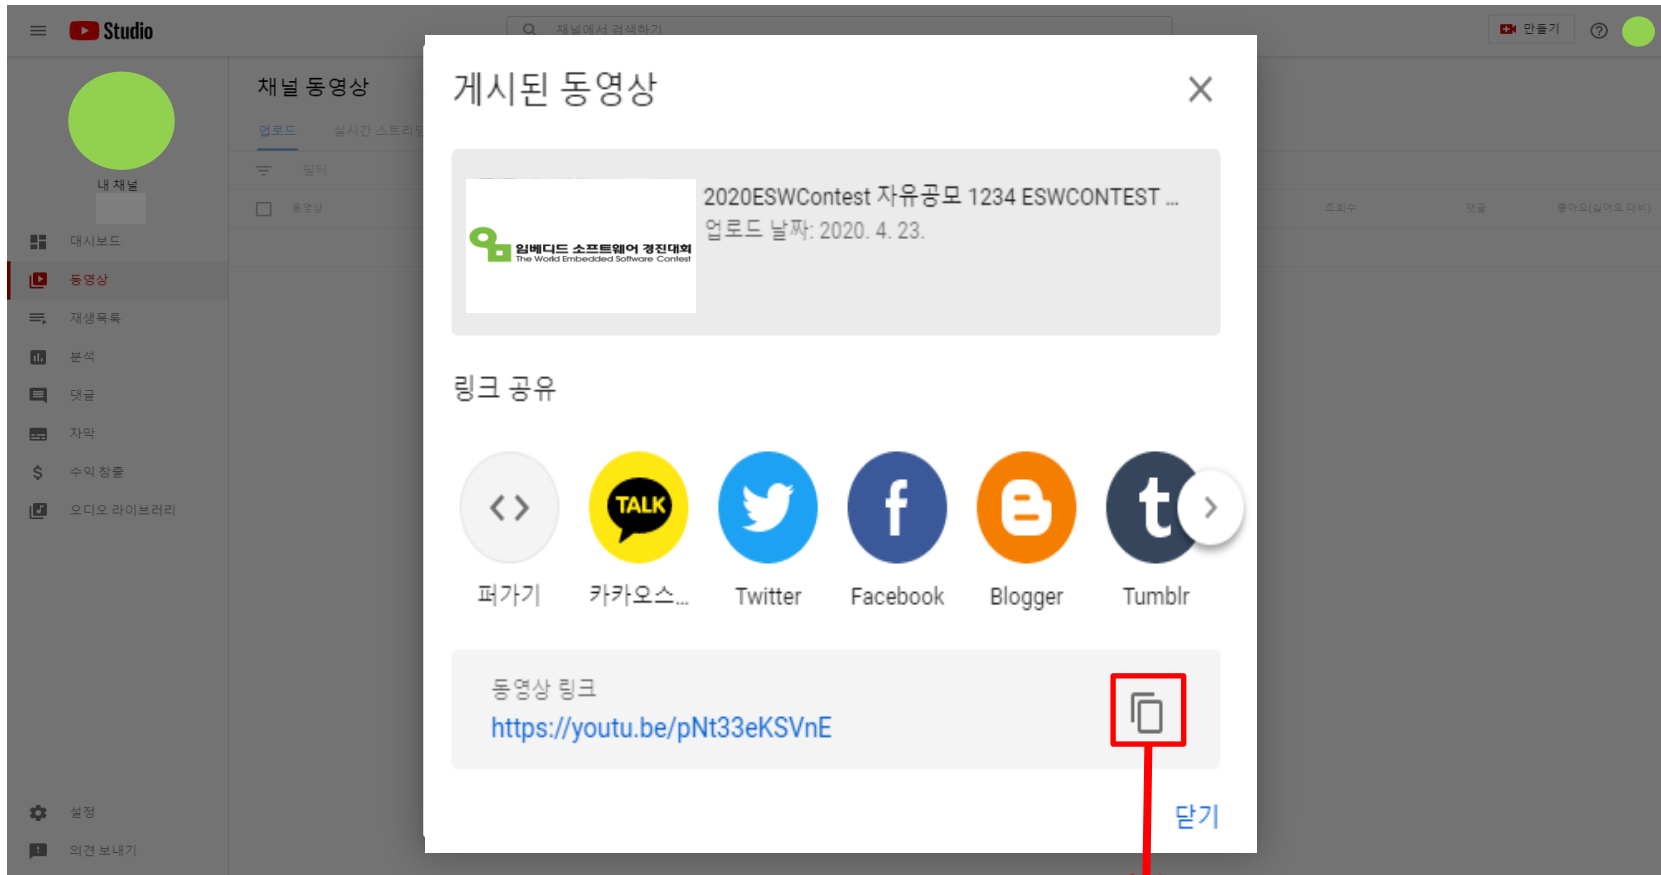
Studio

채널에서 검색하기

만들기

내 채널

대시보드

동영상

재생목록

분석

댓글

자막

수익 창출

오디오 라이브러리

설정

의견 보내기

채널 동영상

업로드

실시간 스트리밍

필터

동영상

조회수

댓글

좋아요(싫어요 대비)

게시된 동영상

임베디드 소프트웨어 경진대회
The World Embedded Software Contest

2020ESWContest 자유공모 1234 ESWCONTEST ...

업로드 날짜: 2020. 4. 23.

링크 공유

퍼가기

카카오스...

Twitter

Facebook

Blogger

Tumblr

동영상 링크

https://youtu.be/pNt33eKSVnE

닫기